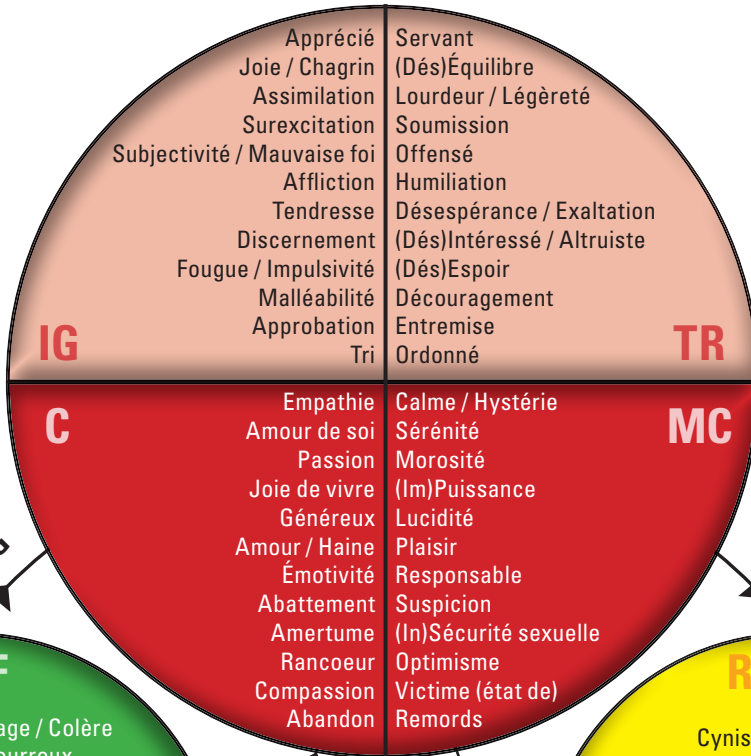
Apprécié
Joie / Chagrin
Assimilation
Surexcitation
Subjectivité / Mauvaise foi
Affliction
Tendresse
Discernement
Fougue / Impulsivité
Malléabilité
Approbation
Tri

Servant
(Dés)Équilibre
Lourdeur / Légèreté
Soumission
Offensé
Humiliation
Désespérance / Exaltation
(Dés)Intéressé / Altruiste
(Dés)Espoir
Découragement
Entremise
Ordonné

IG

TR

C

MC

Empathie
Amour de soi
Passion
Joie de vivre
Généreux
Amour / Haine
Émotivité
Abattement
Amertume
Rancoeur
Compassion
Abandon

Calme / Hystérie
Sérénité
Morosité
(Im)Puissance
Lucidité
Plaisir
Responsable
Suspicion
(In)Sécurité sexuelle
Optimisme
Victime (état de)
Remords

F
age / Colère
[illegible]

R
Cynis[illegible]